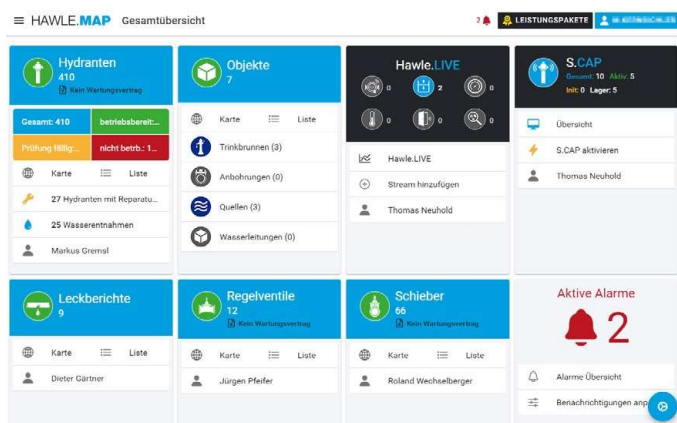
HAWLE.MAP Gesamtübersicht

2 LEISTUNGSPAKETE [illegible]

Hydranten
410
Kein Wartungsvertrag

Gesamt: 410
betriebsbereit:...
Prüfung fällig:...
nicht betrb.: 1...

Karte
Liste

27 Hydranten mit Reparatu...
25 Wasserentnahmen
Markus Gremsl

Objekte
7

Karte
Liste
Trinkbrunnen (3)
Anbohrungen (0)
Quellen (3)
Wasserleitungen (0)

Hawle.LIVE
0
2
0
0
0
0

Hawle.LIVE
Stream hinzufügen
Thomas Neuhold

S.CAP
Gesamt: 10 Aktiv: 5
Init: 0 Lager: 5

Übersicht
S.CAP aktivieren
Thomas Neuhold

Leckberichte
9

Karte
Liste
Dieter Gärtner

Regelventile
12
Kein Wartungsvertrag

Karte
Liste
Jürgen Pfeifer

Schieber
66
Kein Wartungsvertrag

Karte
Liste
Roland Wechselberger

Aktive Alarme
2

Alarme Übersicht
Benachrichtigungen anp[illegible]